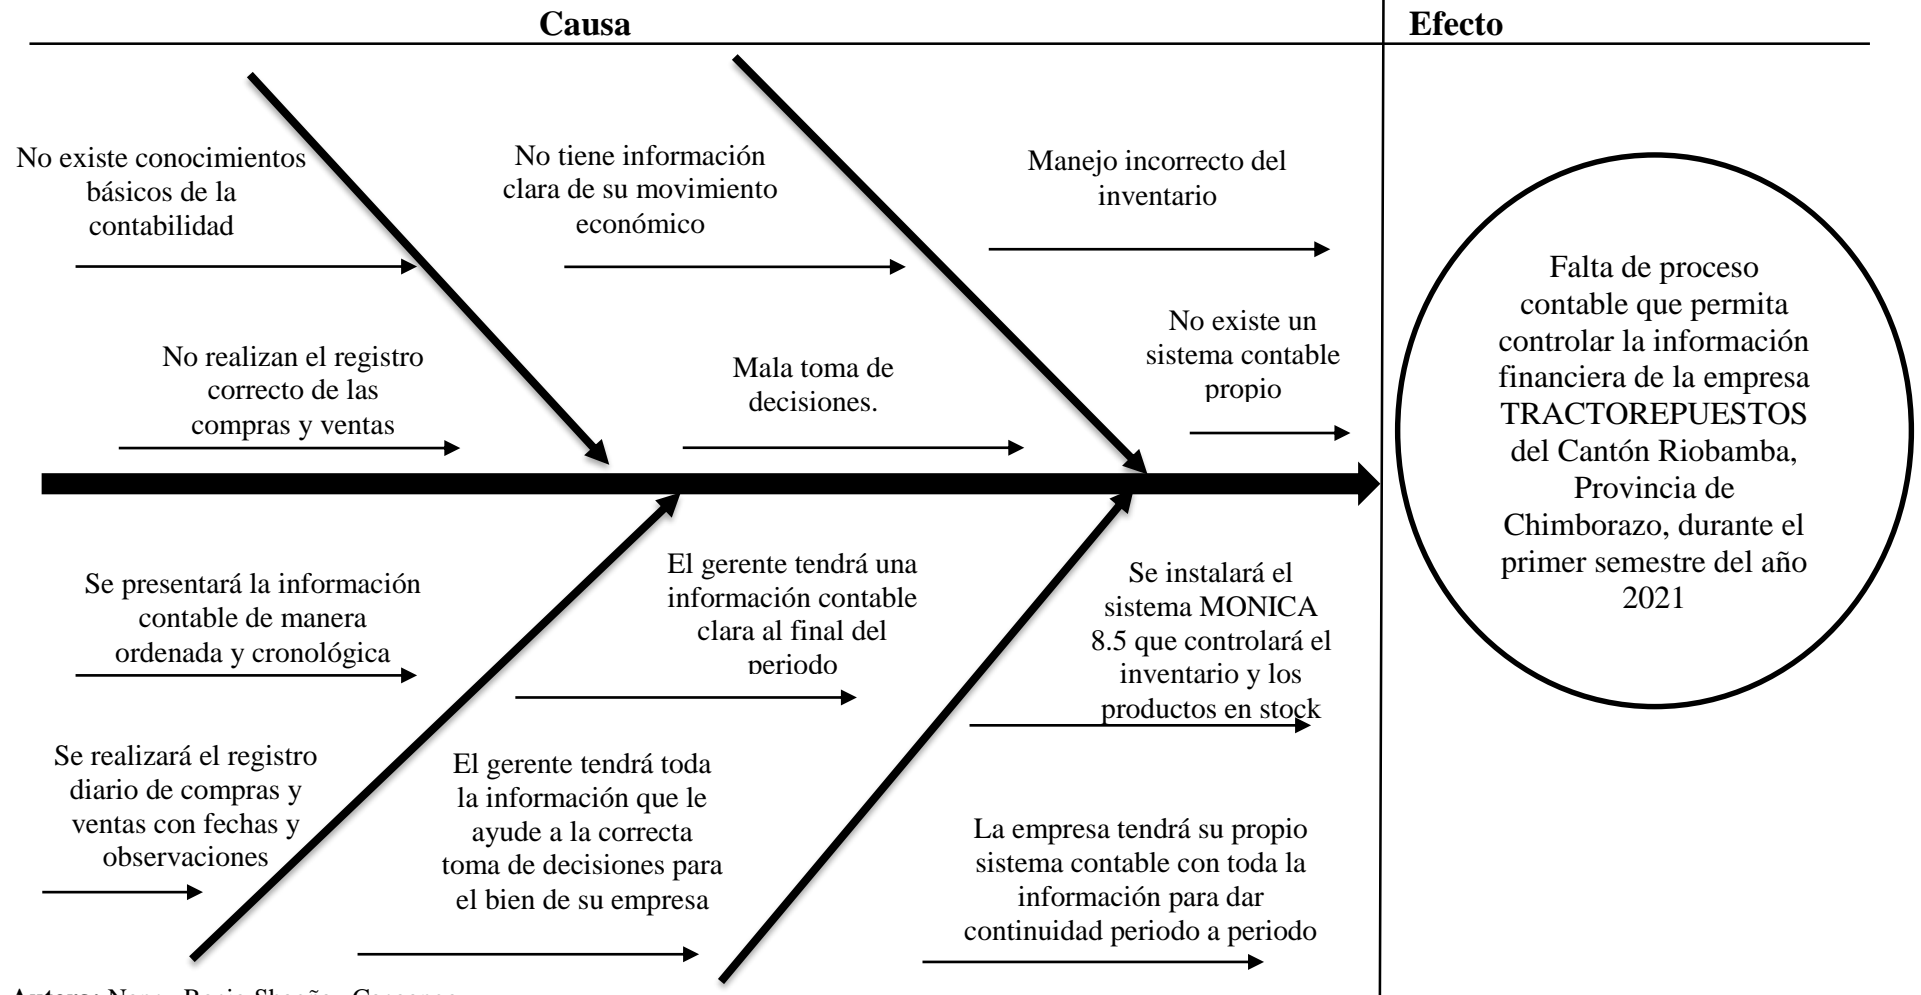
Causa

Efecto

No existe conocimientos básicos de la contabilidad

No tiene información clara de su movimiento económico

Manejo incorrecto del inventario

No realizan el registro correcto de las compras y ventas

Mala toma de decisiones.

No existe un sistema contable propio

Falta de proceso contable que permita controlar la información financiera de la empresa TRACTOREPUESTOS del Cantón Riobamba, Provincia de Chimborazo, durante el primer semestre del año 2021

Se presentará la información contable de manera ordenada y cronológica

El gerente tendrá una información contable clara al final del periodo

Se instalará el sistema MONICA 8.5 que controlará el inventario y los productos en stock

Se realizará el registro diario de compras y ventas con fechas y observaciones

El gerente tendrá toda la información que le ayude a la correcta toma de decisiones para el bien de su empresa

La empresa tendrá su propio sistema contable con toda la información para dar continuidad periodo a periodo

Autoras: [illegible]